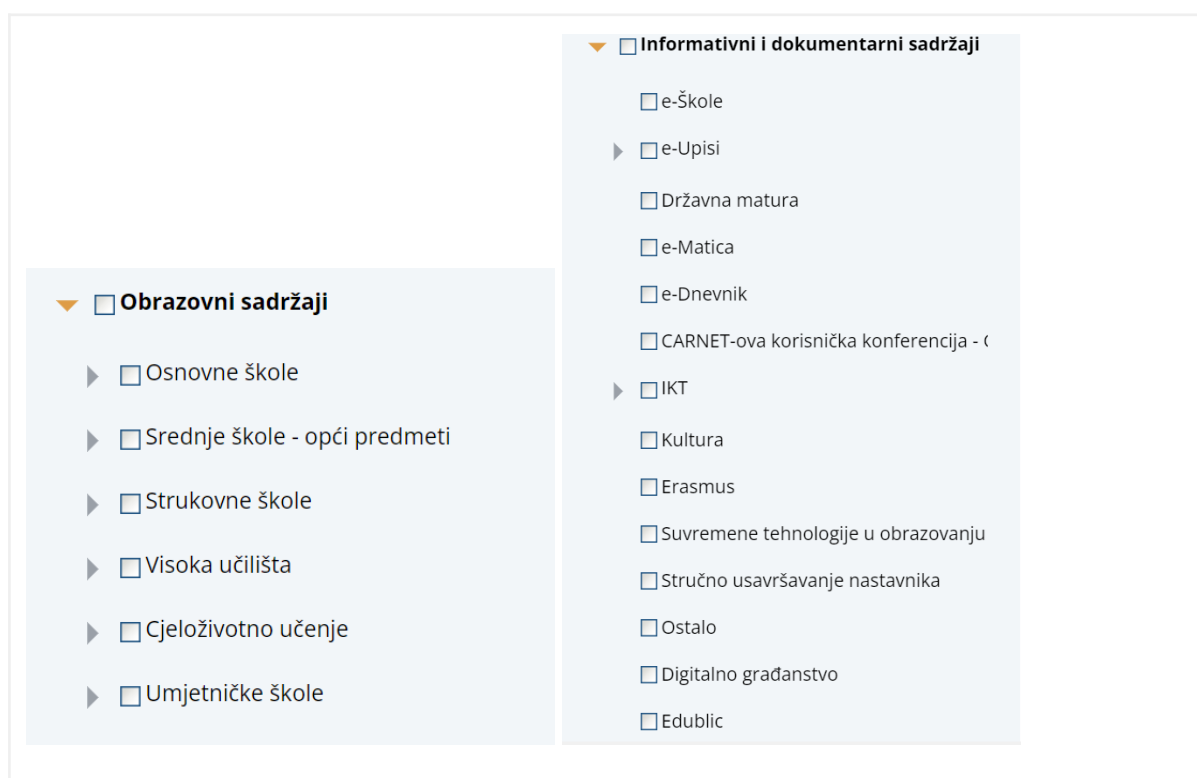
Obrazovni sadržaji

Osnovne škole

Srednje škole - opći predmeti

Strukovne škole

Visoka učilišta

Cjeloživotno učenje

Umjetničke škole

Informativni i dokumentarni sadržaji

e-Škole

e-Upisi

Državna matura

e-Matica

e-Dnevnik

CARNET-ova korisnička konferencija - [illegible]

IKT

Kultura

Erasmus

Suvremene tehnologije u obrazovanju

Stručno usavršavanje nastavnika

Ostalo

Digitalno građanstvo

Edublic